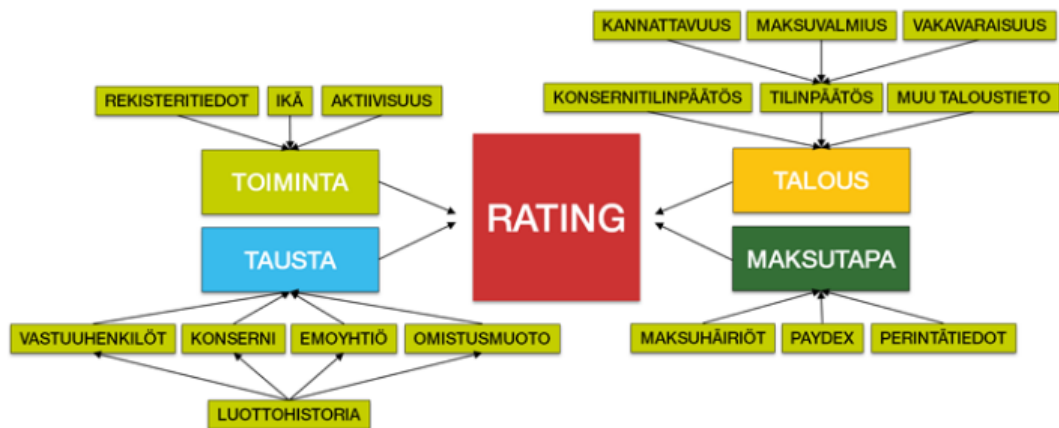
KANNATTAVUUS
MAKSUVALMIUS
VAKAVARAISUUS

REKISTERITIEDOT
IKÄ
AKTIIVISUUS

KONSERNITILINPÄÄTÖS
TILINPÄÄTÖS
MUU TALOUSTIETO

TOIMINTA

RATING

TALOUS

TAUSTA

MAKSUTAPA

VASTUUHENKILÖT
KONSERNI
EMOYHTIÖ
OMISTUSMUOTO

MAKSUHÄIRIÖT
PAYDEX
PERINTÄTIEDOT

LUOTTOHISTORIA